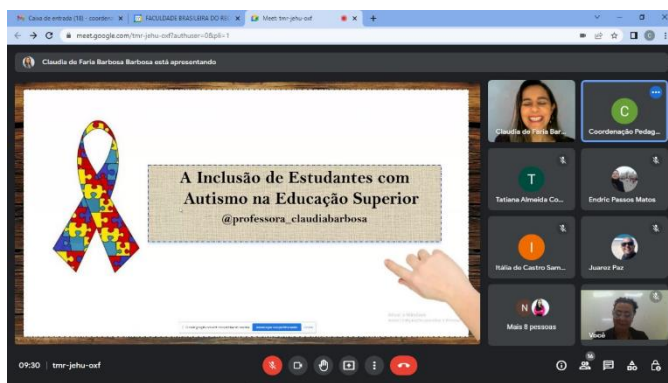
Caixa de entrada (18) - coordena
FACULDADE BRASILEIRA DO RIO
Meet: tmr-jehu-oxf

meet.google.com/tmr-jehu-oxf?authuser=0&pli=1

Claudia de Faria Barbosa Barbosa está apresentando

A Inclusão de Estudantes com Autismo na Educação Superior

@professora_claudiabarbosa

Claudia de Faria Bar...
C
Coordenação Pedag...
T
Tatiana Almeida Co...
Endric Passos Matos
I
Itália de Castro Sam...
Juarez Paz
N
Mais 8 pessoas
Você

09:30 | tmr-jehu-oxf